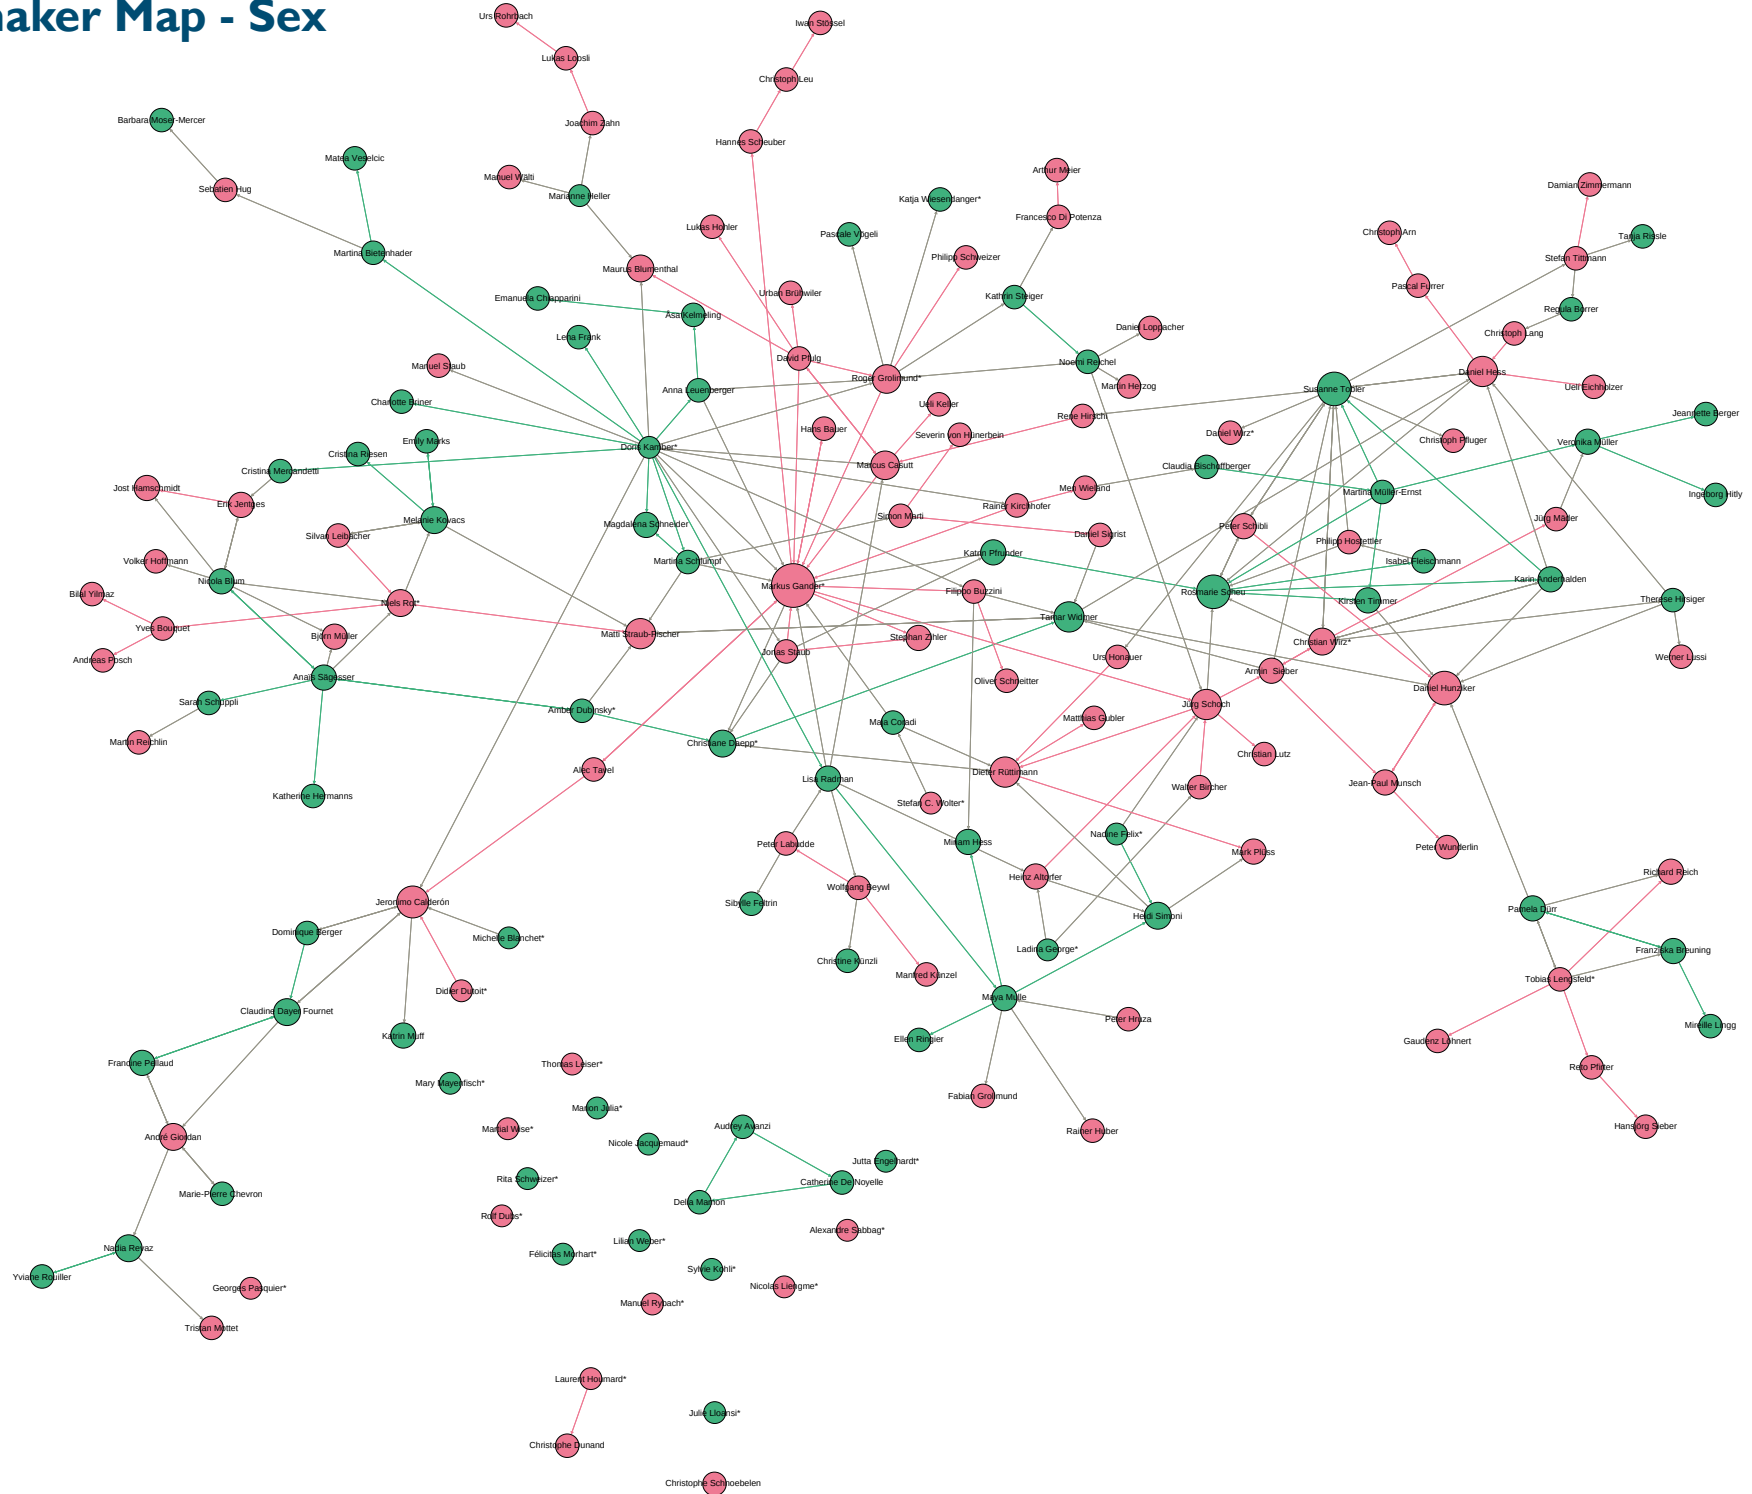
aker Map - Sex

Urs Rohrbach
Iwan Stössel
Lukas Lobsli
Christoph Leu
Joachim Zahn
Barbara Mosel-Mercer
Hannes Schleuber
Matea Vereicic
Manuel Wälti
Marianne Heller
Arthur Meier
Sebatien Hug
Katja Wiesendanger*
Francesco Di Potenza
Damian Zimmermann
Lukas Hohler
Pascale Vögeli
Christoph Arn
Tanja Rösle
Martina Bieleinhader
Maurus Blumenthal
Philipp Schweizer
Stefan Tittmann
Pascal Furrer
Urban Brühwiler
Kathrin Steiger
Emanuela Chiapparini
Regula Borrer
Asa Kelmeling
Daniel Loppacher
Christoph Lang
Lena Frank
David Pfulg
Noemi Reichel
Manuel Staub
Roger Grolimund*
Daniel Hess
Martin Herzog
Susanne Tobler
Anna Leuenberger
Ueli Eichholzer
Charlotte Briner
Ueli Keller
Rene Hirschi
Jeannette Berger
Hans Bauer
Severin von Hünerbein
Daniel Wirz*
Christoph Pfluger
Emily Marks
Doris Kamber*
Cristina Riesen
Veronika Müller
Marcus Casutt
Claudia Bischoffberger
Cristina Mercandetti
Meri Wieland
Jost Hamschmidt
Ingeborg Hitly
Martina Müller-Ernst
Erik Jentges
Rainer Kirchhofer
Melanie Kovacs
Jürg Müller
Simon Marti
Peter Schibli
Magdalena Schneider
Silvan Leibacher
Daniel Sigrist
Philipp Hostettler
Katrin Pfrunder
Volker Hoffmann
Martina Schlumpf
Isabel Fleischmann
Markus Gander*
Karin Andermalden
Nicola Blum
Filippo Buzzini
Rosmarie Scheu
Bilal Yilmaz
Therese Hirsiger
Kirsten Timmer
Niels Rot*
Tamar Widmer
Yves Bouquet
Björn Müller
Matti Straub-Fischer
Stephan Zihler
Christian Wirz*
Jonas Staub
Werner Lussi
Andreas Posch
Urs Honauer
Anaïs Sägesser
Armin Sieber
Oliver Schneitter
Daniel Hunziker
Sarah Schüppli
Amber Dubinsky*
Matthias Gubler
Jürg Schoch
Maja Coradi
Martin Reichlin
Christiane Daepp*
Christian Lutz
Alec Tavel
Dieter Rüttimann
Lisa Radman
Jean-Paul Munsch
Walter Bircher
Katherine Hermanns
Stefan C. Wolter*
Peter Wunderlin
Nadine Felix*
Peter Labudde
Miriam Hess
Mark Pless
Richard Reich
Heinz Altorfer
Wolfgang Beywl
Jeronimo Calderón
Sibylle Feltrin
Heidi Simoni
Pamela Dürr
Dominique Berger
Michelle Blanchet*
Franziska Breuning
Ladina George*
Christine Künzli
Tobias Lengsfeld*
Manfred Künzel
Didier Dutoit*
Maya Mülle
Claudine Dayer Fournet
Mireille Lingg
Peter Hruza
Katrin Muff
Ellen Ringier
Gaudenz Löhnert
Francine Pellaud
Thomas Leiser*
Reto Pfister
Fabian Grolimund
Mary Mayenfisch*
Rainer Huber
Hansjörg Sieber
Manon Jalla*
André Giordan
Martial Wise*
Audrey Avanzi
Nicole Jacquemaud*
Jutta Engelhardt*
Marie-Pierre Chevron
Rita Schweizer*
Catherine De Noyelle
Della Marrion
Rolf Dubs*
Alexandre Sabbag*
Nadia Revaz
Lilian Weber*
Félicitas Morhart*
Yviane Rouiller
Sylvie Köhli*
Georges Pasquier*
Nicolas Liengme*
Manuel Rybach*
Tristan Mettet
Laurent Houmard*
Julie Lioansi*
Christophe Dunand
Christophe Schmoebelen